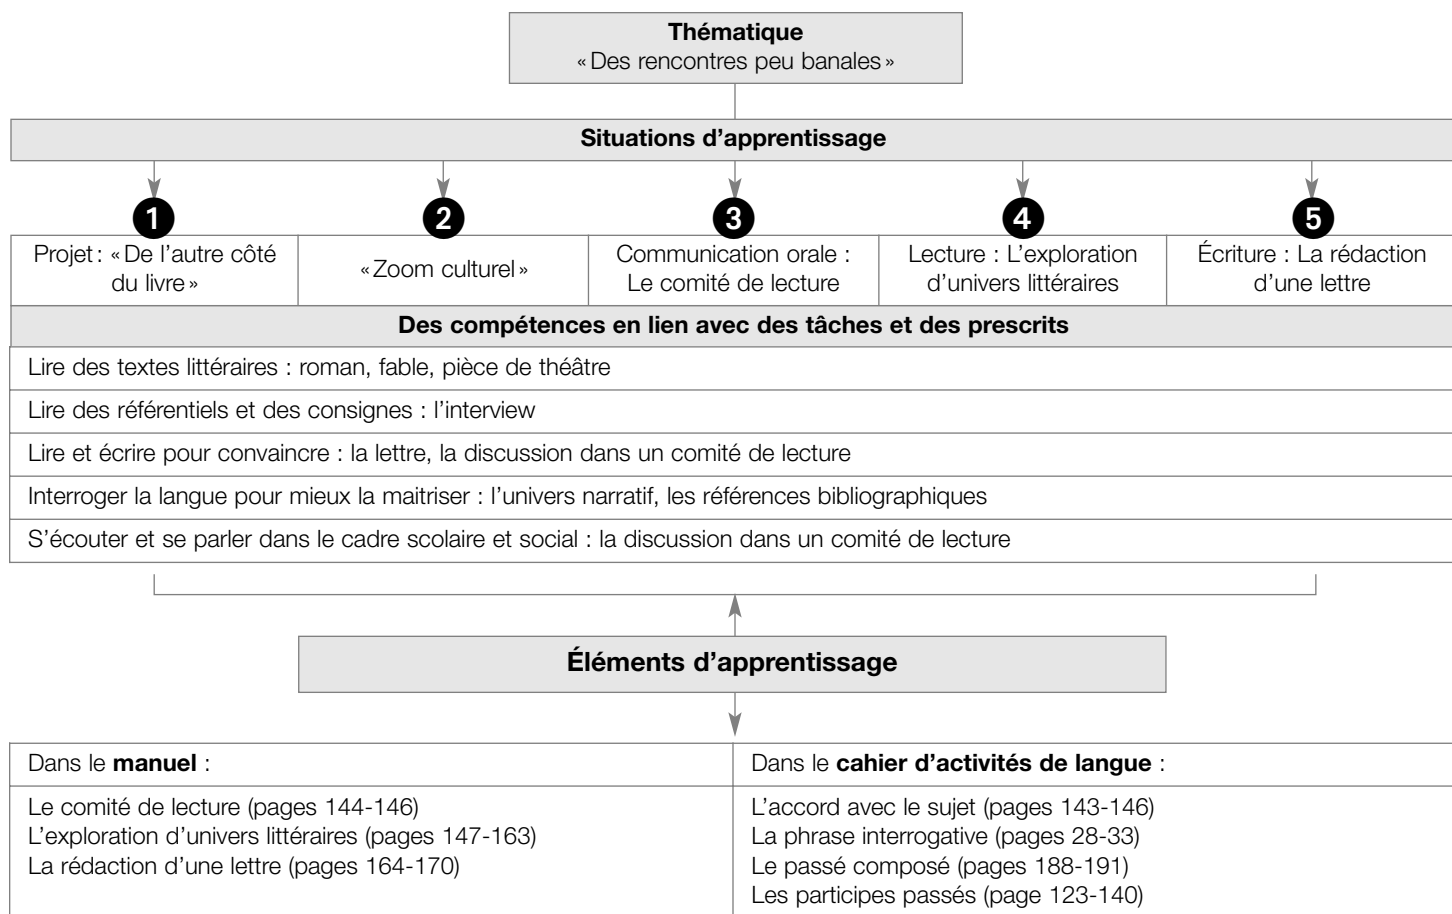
**Thématique**
« Des rencontres peu banales »

**Situations d'apprentissage**

1
Projet : « De l'autre côté du livre »

2
« Zoom culturel »

3
Communication orale : Le comité de lecture

4
Lecture : L'exploration d'univers littéraires

5
Écriture : La rédaction d'une lettre

**Des compétences en lien avec des tâches et des prescrits**

Lire des textes littéraires : roman, fable, pièce de théâtre

Lire des référentiels et des consignes : l'interview

Lire et écrire pour convaincre : la lettre, la discussion dans un comité de lecture

Interroger la langue pour mieux la maitriser : l'univers narratif, les références bibliographiques

S'écouter et se parler dans le cadre scolaire et social : la discussion dans un comité de lecture

**Éléments d'apprentissage**

| Dans le **manuel** : | Dans le **cahier d'activités de langue** : |
|---|---|
| Le comité de lecture (pages 144-146)<br>L'exploration d'univers littéraires (pages 147-163)<br>La rédaction d'une lettre (pages 164-170) | L'accord avec le sujet (pages 143-146)<br>La phrase interrogative (pages 28-33)<br>Le passé composé (pages 188-191)<br>Les participes passés (page 123-140) |